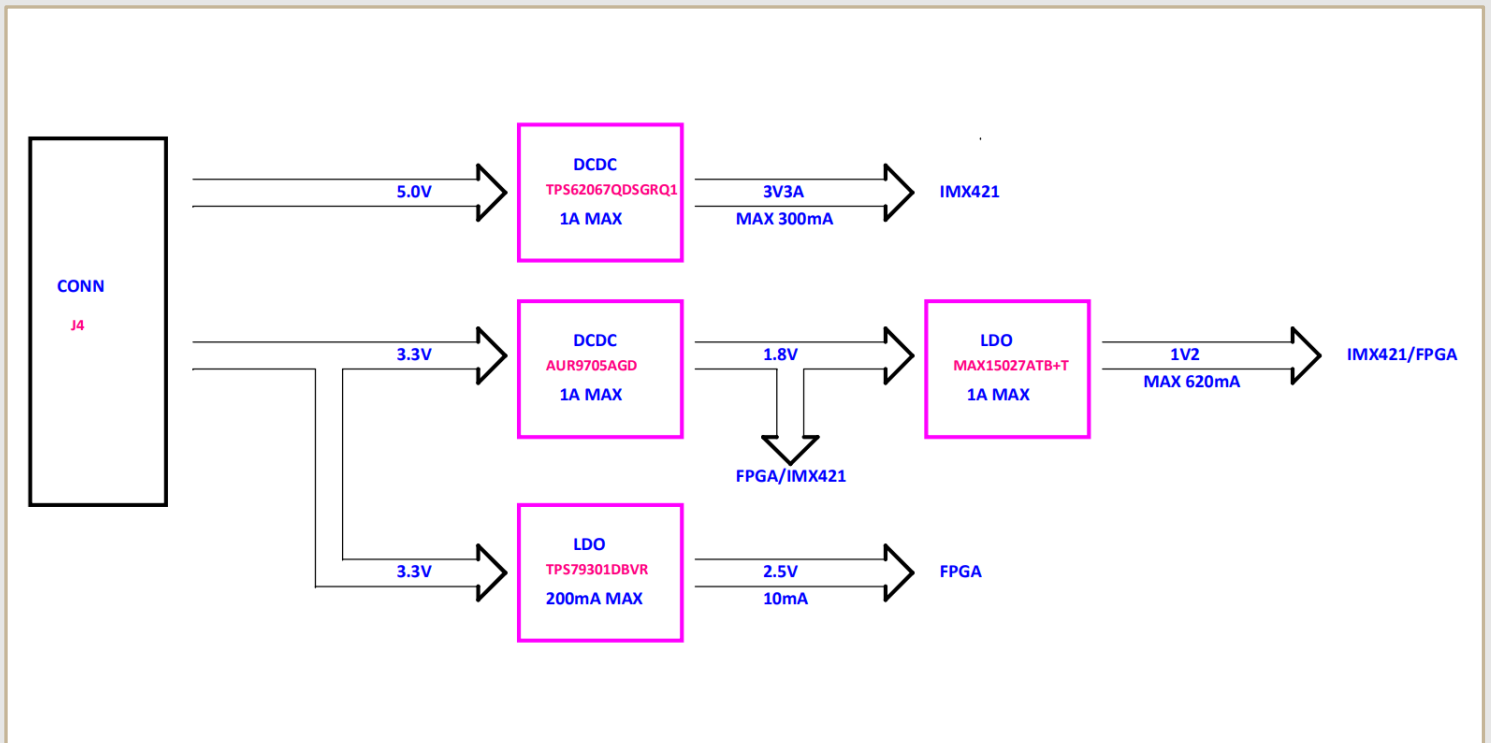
CONN
J4

5.0V

DCDC
TPS62067QDSGRQ1
1A MAX

3V3A
MAX 300mA

IMX421

3.3V

DCDC
AUR9705AGD
1A MAX

1.8V

FPGA/IMX421

LDO
MAX15027ATB+T
1A MAX

1V2
MAX 620mA

IMX421/FPGA

3.3V

LDO
TPS79301DBVR
200mA MAX

2.5V
10mA

FPGA